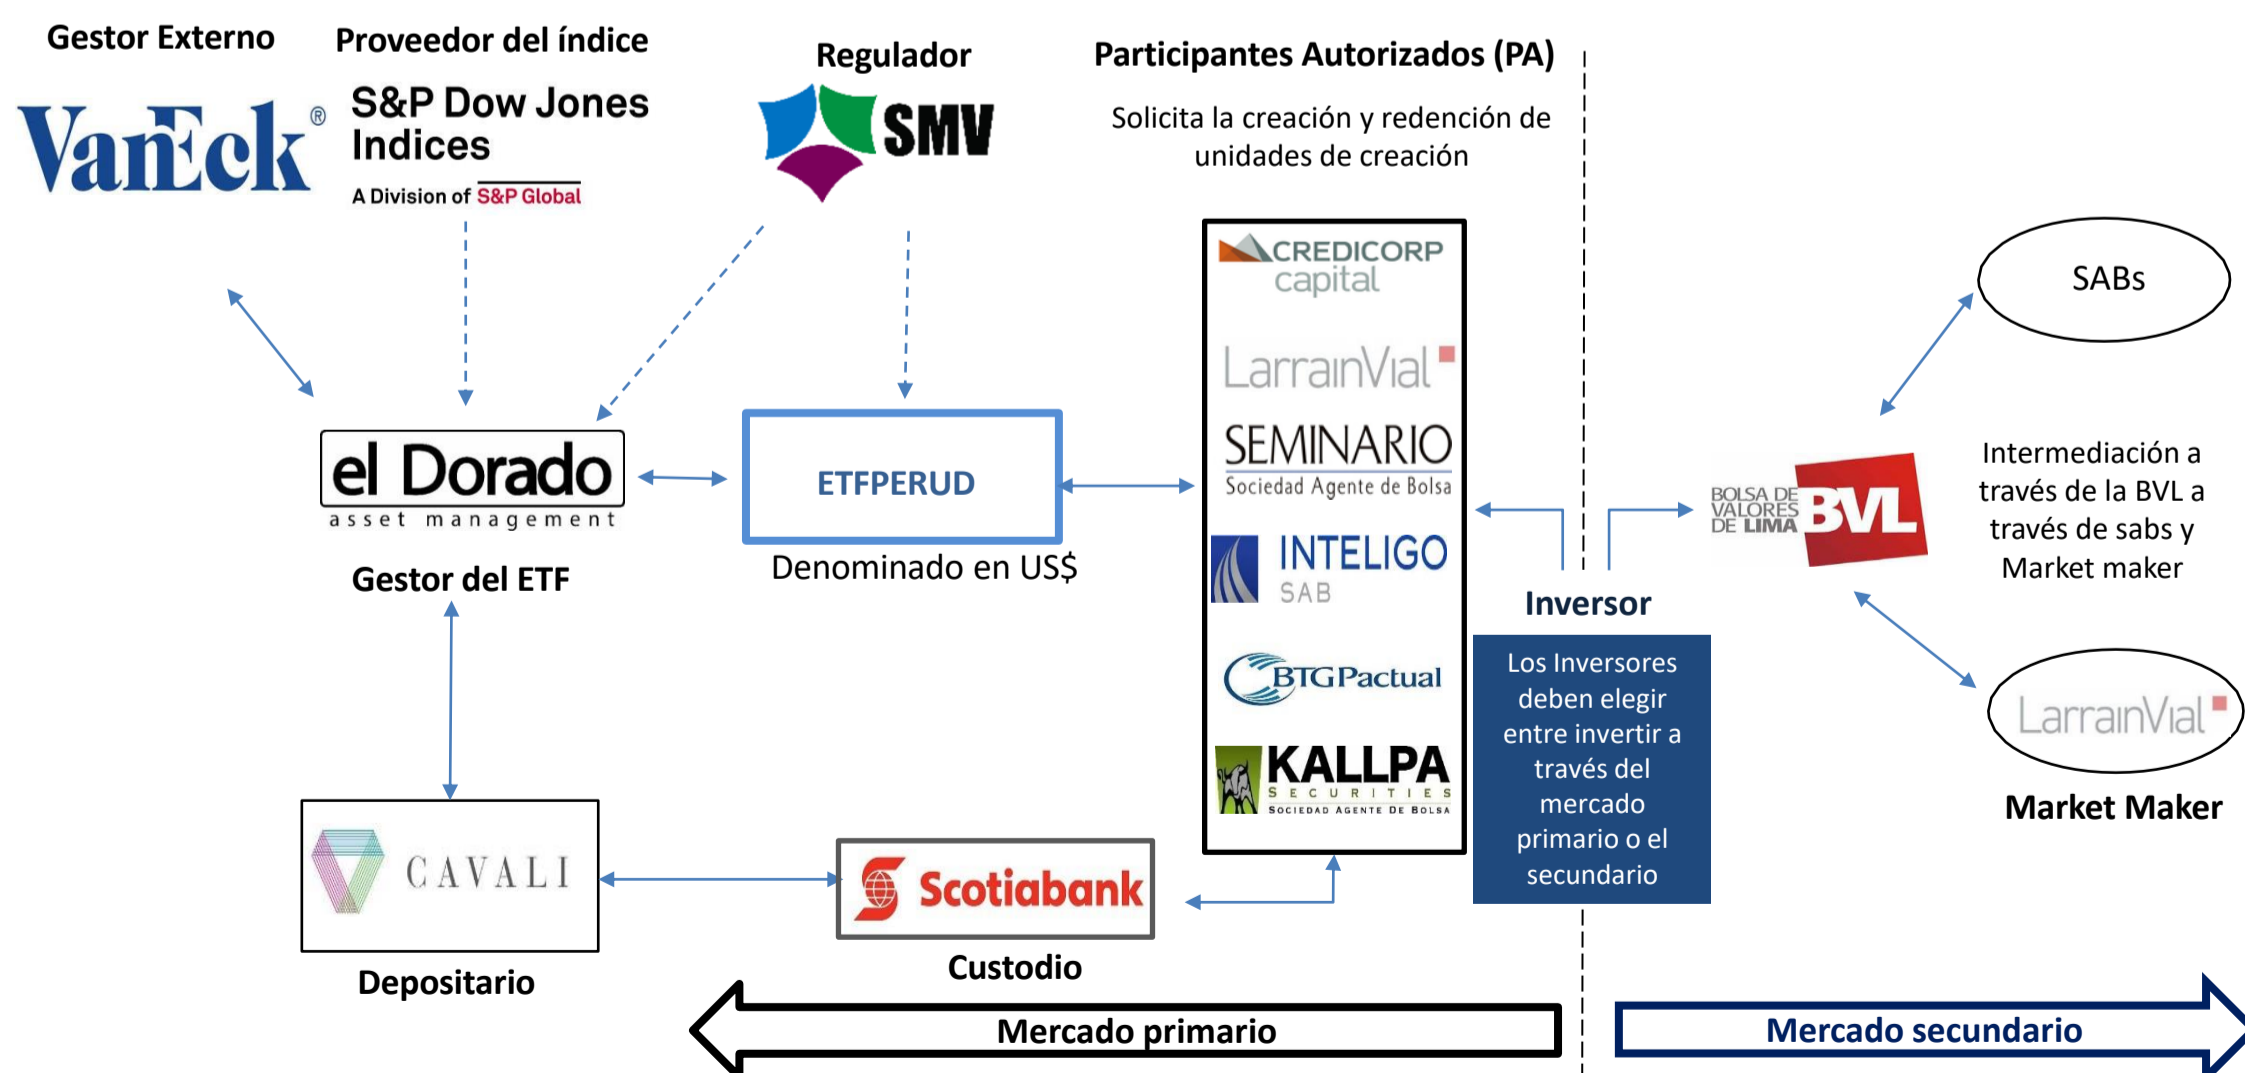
Gestor Externo

VanEck®

Proveedor del índice

S&P Dow Jones Indices
A Division of S&P Global

Regulador

SMV

Participantes Autorizados (PA)

Solicita la creación y redención de unidades de creación

CREDICORP capital

LarrainVial

SEMINARIO
Sociedad Agente de Bolsa

INTELIGO
SAB

BTGPactual

KALLPA
SECURITIES
SOCIEDAD AGENTE DE BOLSA

el Dorado
asset management

Gestor del ETF

ETFPERUD

Denominado en US$

Inversor

Los Inversores deben elegir entre invertir a través del mercado primario o el secundario

SABs

BOLSA DE VALORES DE LIMA BVL

Intermediación a través de la BVL a través de sabs y Market maker

LarrainVial

Market Maker

CAVALI

Depositario

Scotiabank

Custodio

Mercado primario

Mercado secundario